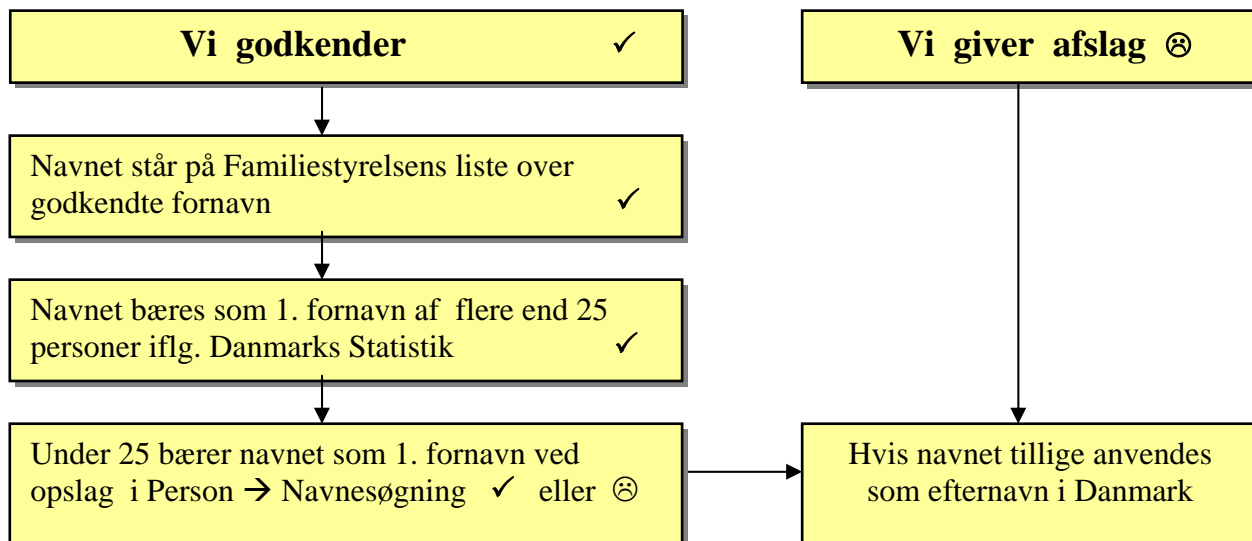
Vi godkender ✓

Vi giver afslag ☹

Navnet står på Familiestyrelsens liste over godkendte fornavn ✓

Navnet bæres som 1. fornavn af flere end 25 personer iflg. Danmarks Statistik ✓

Under 25 bærer navnet som 1. fornavn ved opslag i Person → Navnesøgning ✓ eller ☹

Hvis navnet tillige anvendes som efternavn i Danmark